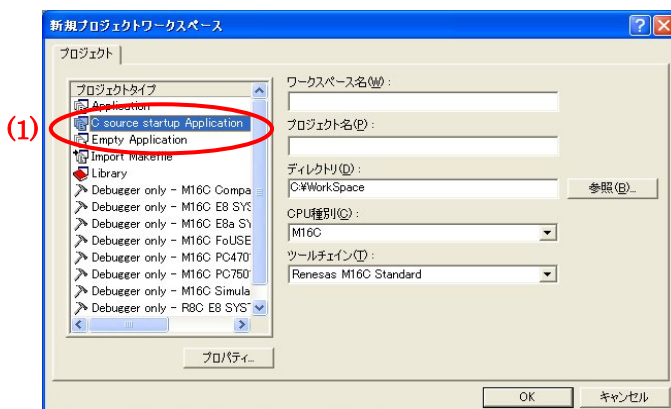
新規プロジェクトワークスペース

プロジェクト

(1)

プロジェクトタイプ
Application
C source startup Application
Empty Application
Import Makefile
Library
Debugger only - M16C Compa
Debugger only - M16C E8 SYS
Debugger only - M16C E8a SY
Debugger only - M16C FoUSE
Debugger only - M16C PC470
Debugger only - M16C PC750
Debugger only - M16C Simula
Debugger only - R8C E8 SYST

プロパティ...

ワークスペース名(W):

プロジェクト名(P):

ディレクトリ(D):
C:¥WorkSpace
参照(B)...

CPU種別(C):
M16C

ツールチェイン(T):
Renesas M16C Standard

OK
キャンセル